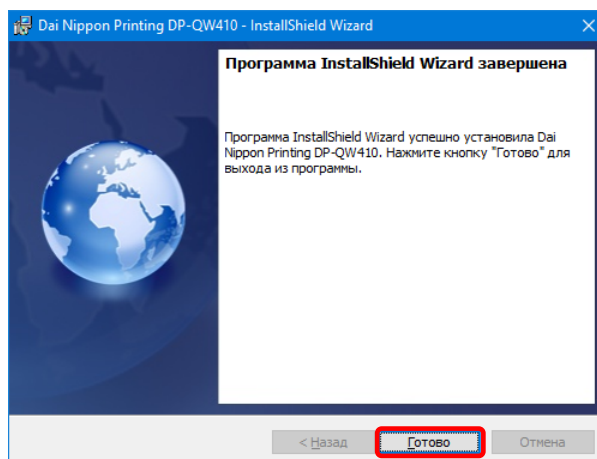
Dai Nippon Printing DP-QW410 - InstallShield Wizard

×

Программа InstallShield Wizard завершена

Программа InstallShield Wizard успешно установила Dai Nippon Printing DP-QW410. Нажмите кнопку "Готово" для выхода из программы.

< Назад

Готово

Отмена